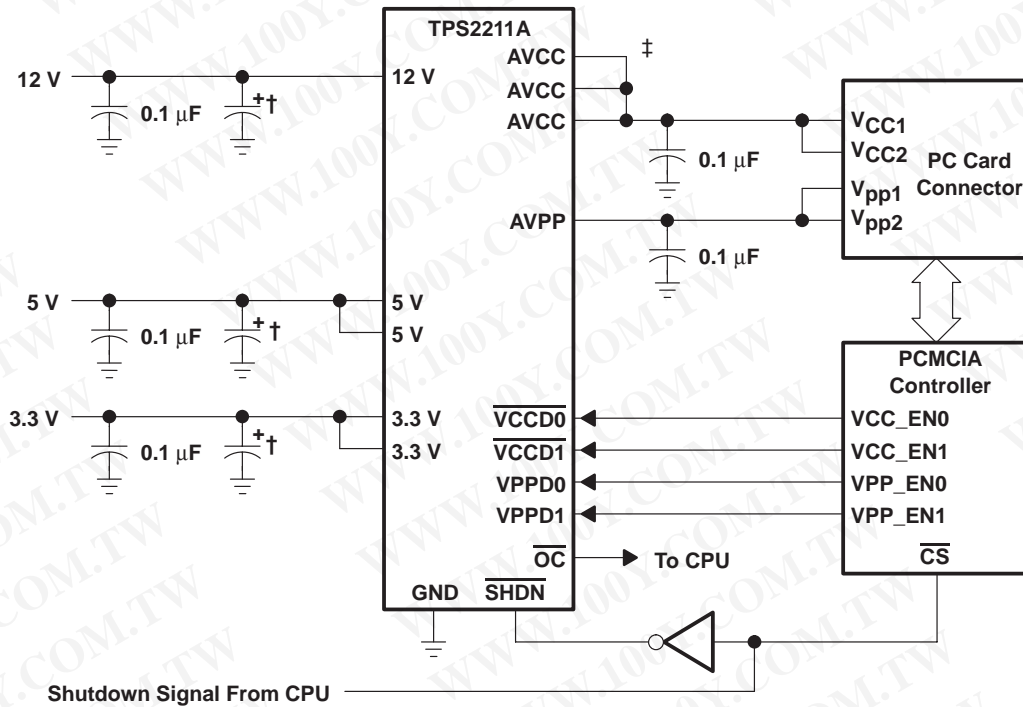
TPS2211A

12 V
0.1 µF
+†
12 V
AVCC
AVCC
AVCC
‡
0.1 µF
$V_{CC1}$
$V_{CC2}$
$V_{pp1}$
$V_{pp2}$
PC Card Connector
AVPP
0.1 µF

5 V
0.1 µF
+†
5 V
5 V

PCMCIA Controller

3.3 V
0.1 µF
+†
3.3 V
3.3 V
$\overline{VCCD0}$
$\overline{VCCD1}$
VPPD0
VPPD1
VCC_EN0
VCC_EN1
VPP_EN0
VPP_EN1
$\overline{OC}$
To CPU
$\overline{CS}$
GND
$\overline{SHDN}$

Shutdown Signal From CPU

WWW.100Y.COM.TW